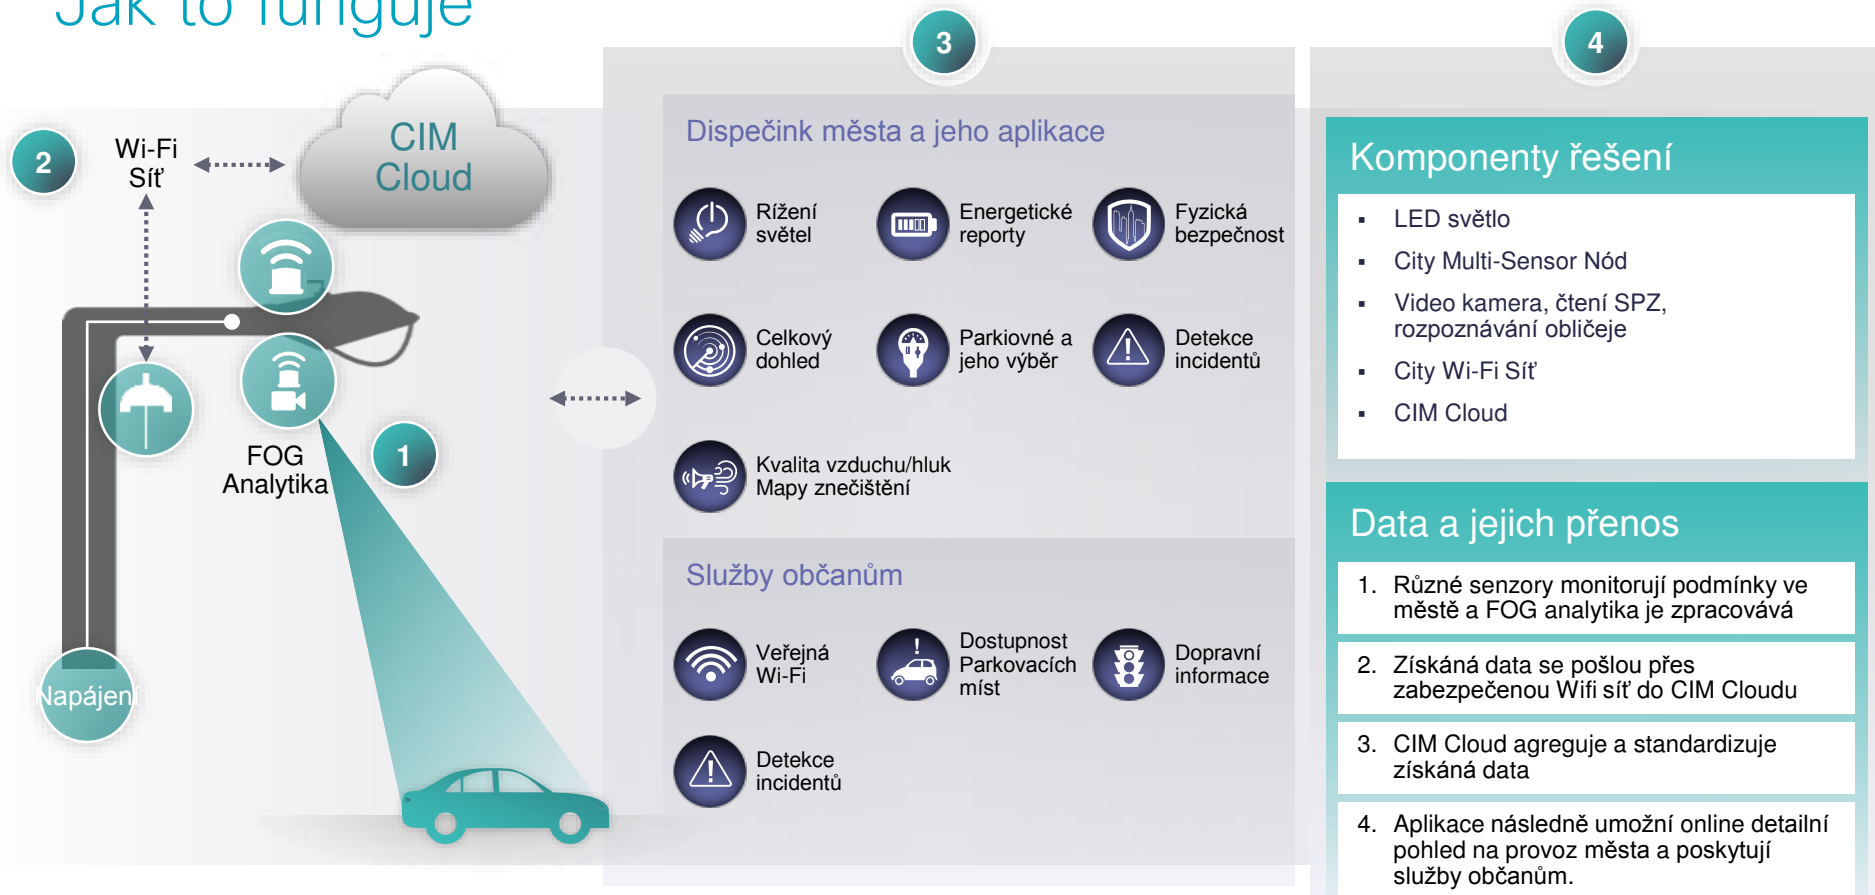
Jak to funguje

2

Wi-Fi Síť

CIM Cloud

FOG Analytika

1

Napájení

3

Dispečink města a jeho aplikace

Řízení světel

Energetické reporty

Fyzická bezpečnost

Celkový dohled

Parkiové a jeho výběr

Detekce incidentů

Kvalita vzduchu/hluk Mapy znečištění

Služby občanům

Veřejná Wi-Fi

Dostupnost Parkovacích míst

Dopravní informace

Detekce incidentů

4

Komponenty řešení

- LED světlo
- City Multi-Sensor Nód
- Video kamera, čtení SPZ, rozpoznávání obličeje
- City Wi-Fi Síť
- CIM Cloud

Data a jejich přenos

1. Různé senzory monitorují podmínky ve městě a FOG analytika je zpracovává
2. Získaná data se pošlou přes zabezpečenou Wifi síť do CIM Cloudu
3. CIM Cloud agreguje a standardizuje získaná data
4. Aplikace následně umožní online detailní pohled na provoz města a poskytují služby občanům.